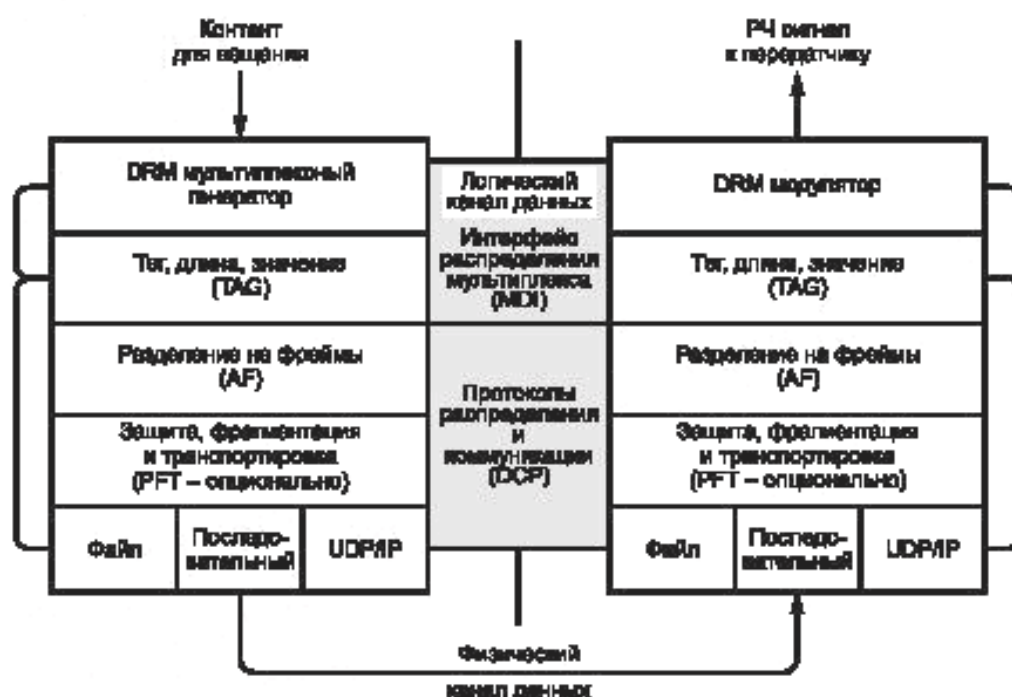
Контент для вещания

РЧ сигнал к передатчику

DRM мультиплексный генератор

Логический канал данных

DRM модулятор

Тег, длина, значение (TAG)

Интерфейс распределения мультиплекса (MDI)

Тег, длина, значение (TAG)

Разделение на фреймы (AF)

Протоколы распределения и коммуникации (DCP)

Разделение на фреймы (AF)

Защита, фрагментация и транспортировка (PFT – опционально)

Защита, фрагментация и транспортировка (PFT – опционально)

Файл

Последовательный

UDP/IP

Файл

Последовательный

UDP/IP

Физический канал данных